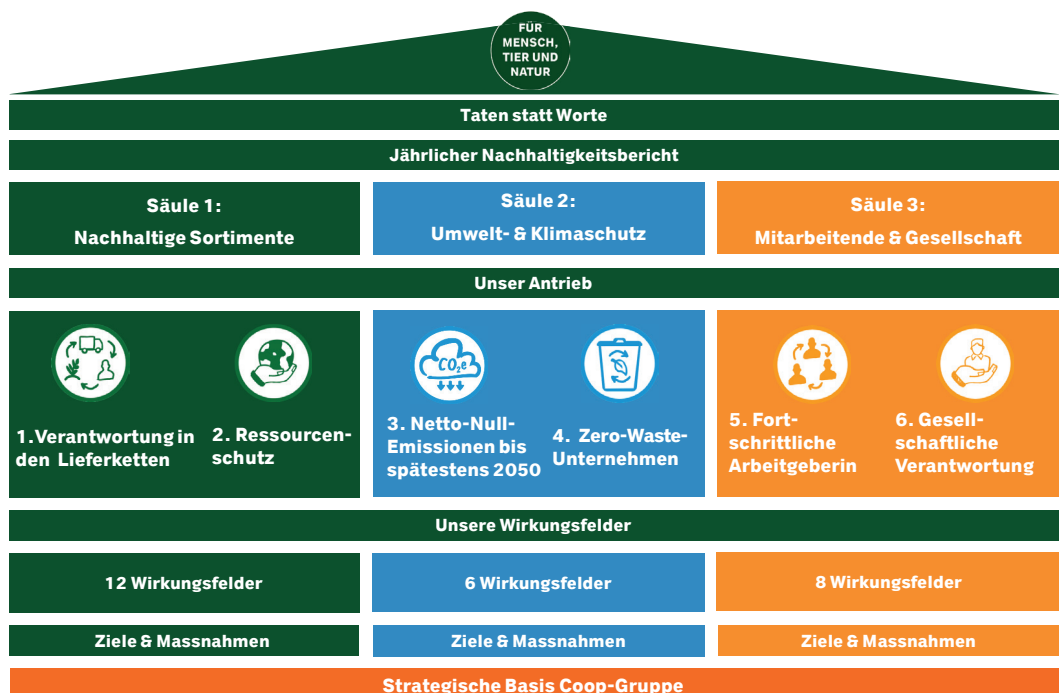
FÜR MENSCH, TIER UND NATUR

Taten statt Worte

Jährlicher Nachhaltigkeitsbericht

Säule 1:
Nachhaltige Sortimente

Säule 2:
Umwelt- & Klimaschutz

Säule 3:
Mitarbeitende & Gesellschaft

Unser Antrieb

1.Verantwortung in den Lieferketten

2. Ressourcenschutz

$CO_2e$

3. Netto-Null-Emissionen bis spätestens 2050

4. Zero-Waste-Unternehmen

5. Fortschrittliche Arbeitgeberin

6. Gesellschaftliche Verantwortung

Unsere Wirkungsfelder

12 Wirkungsfelder

6 Wirkungsfelder

8 Wirkungsfelder

Ziele & Massnahmen

Ziele & Massnahmen

Ziele & Massnahmen

Strategische Basis Coop-Gruppe